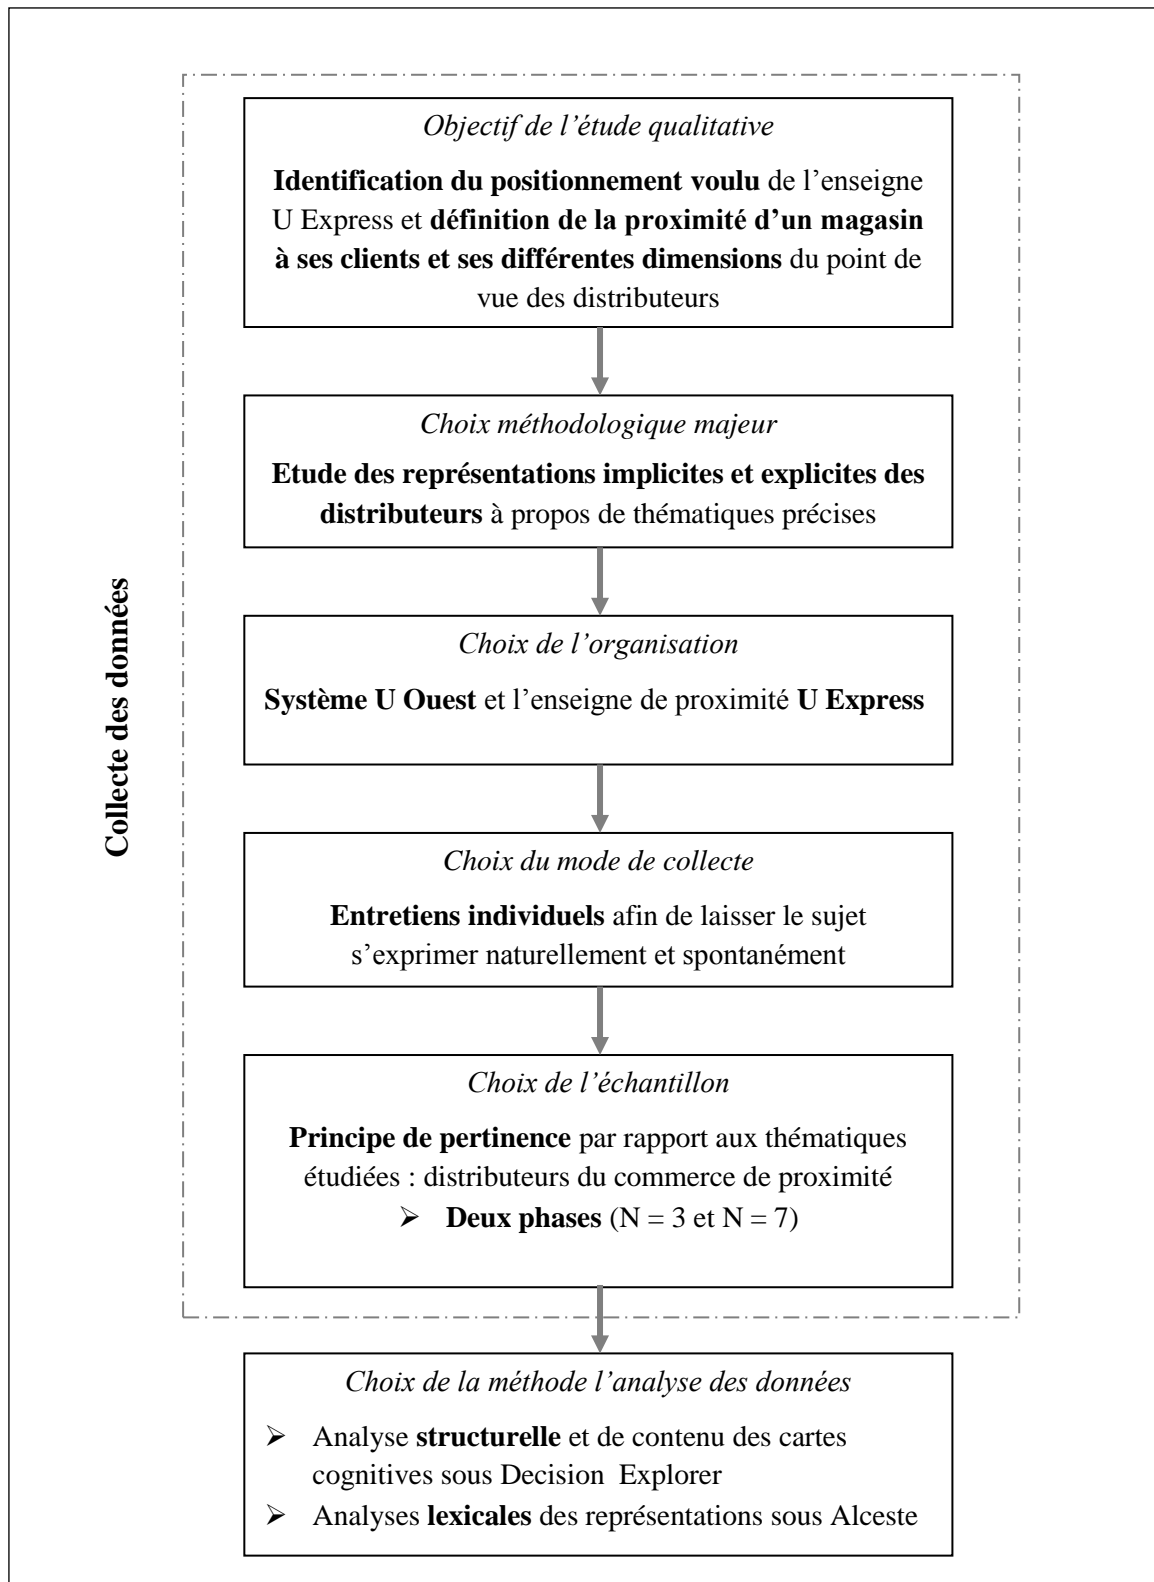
Collecte des données

Objectif de l'étude qualitative

**Identification du positionnement voulu** de l'enseigne U Express et **définition de la proximité d'un magasin à ses clients et ses différentes dimensions** du point de vue des distributeurs

Choix méthodologique majeur

**Etude des représentations implicites et explicites des distributeurs** à propos de thématiques précises

Choix de l'organisation

**Système U Ouest** et l'enseigne de proximité **U Express**

Choix du mode de collecte

**Entretiens individuels** afin de laisser le sujet s'exprimer naturellement et spontanément

Choix de l'échantillon

**Principe de pertinence** par rapport aux thématiques étudiées : distributeurs du commerce de proximité

➢ **Deux phases** (N = 3 et N = 7)

Choix de la méthode l'analyse des données

➢ Analyse **structurelle** et de contenu des cartes cognitives sous Decision Explorer

➢ Analyses **lexicales** des représentations sous Alceste